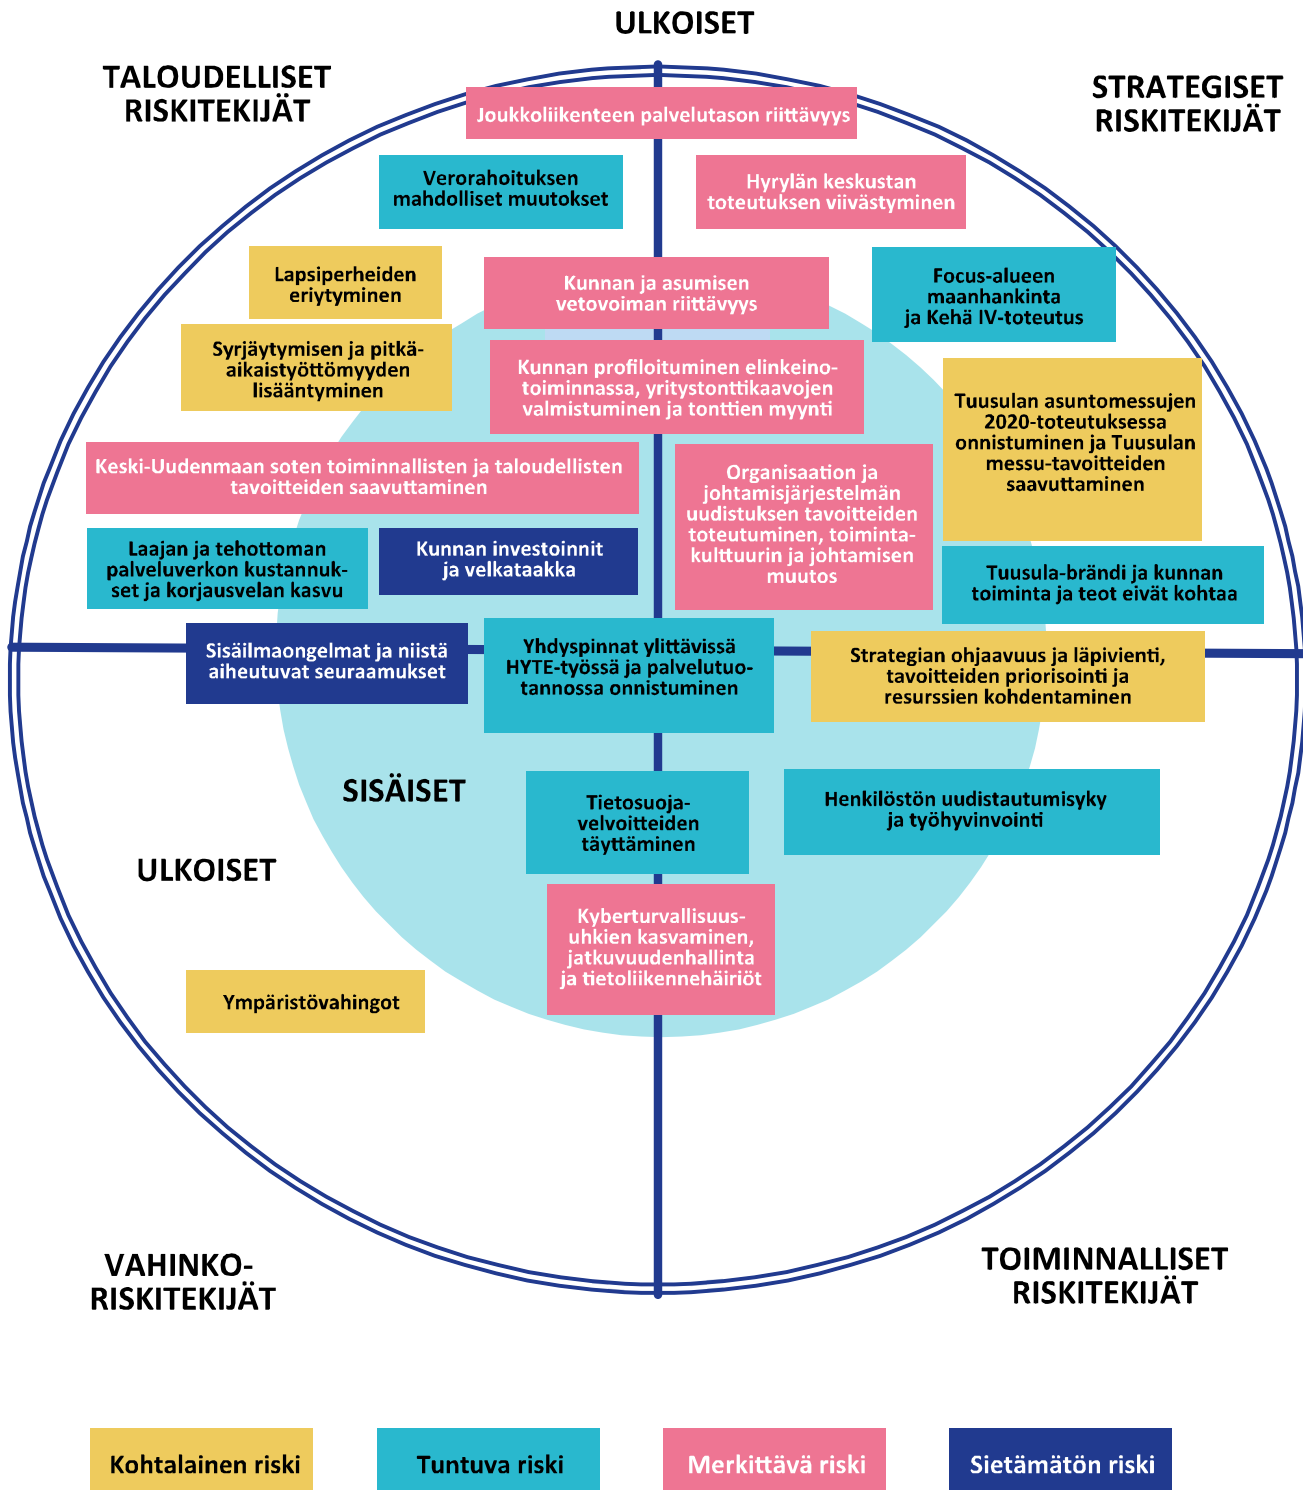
ULKOISET

TALOUDELLISET RISKITEKIJÄT

STRATEGISET RISKITEKIJÄT

Joukkoliikenteen palvelutason riittävyys

Verorahoituksen mahdolliset muutokset

Hyrylän keskustan toteutuksen viivästyminen

Lapsiperheiden eriytyminen

Kunnan ja asumisen vetovoiman riittävyys

Focus-alueen maanhankinta ja Kehä IV-toteutus

Syrjäytymisen ja pitkäaikaistyöttömyyden lisääntyminen

Kunnan profiloituminen elinkeinotoiminnassa, yritystonttikaavojen valmistuminen ja tonttien myynti

Tuusulan asuntomessujen 2020-toteutuksessa onnistuminen ja Tuusulan messu-tavoitteiden saavuttaminen

Keski-Uudenmaan soten toiminnallisten ja taloudellisten tavoitteiden saavuttaminen

Organisaation ja johtamisjärjestelmän uudistuksen tavoitteiden toteutuminen, toimintakulttuurin ja johtamisen muutos

Laajan ja tehottoman palveluverkon kustannukset ja korjausvelan kasvu

Kunnan investoinnit ja velkataakka

Tuusula-brändi ja kunnan toiminta ja teot eivät kohtaa

Sisäilmaongelmat ja niistä aiheutuvat seuraamukset

Yhdyspinnat ylittävissä HYTE-työssä ja palvelutuotannossa onnistuminen

Strategian ohjaavuus ja läpivienti, tavoitteiden priorisointi ja resurssien kohdentaminen

SISÄISET

Tietosuojavelvoitteiden täyttäminen

Henkilöstön uudistautumisyky ja työhyvinvointi

ULKOISET

Kyberturvallisuusuhkien kasvaminen, jatkuvuudenhallinta ja tietoliikennehäiriöt

Ympäristövahingot

VAHINKORISKITEKIJÄT

TOIMINNALLISET RISKITEKIJÄT

Kohtalainen riski

Tuntuva riski

Merkittävä riski

Sietämätön riski